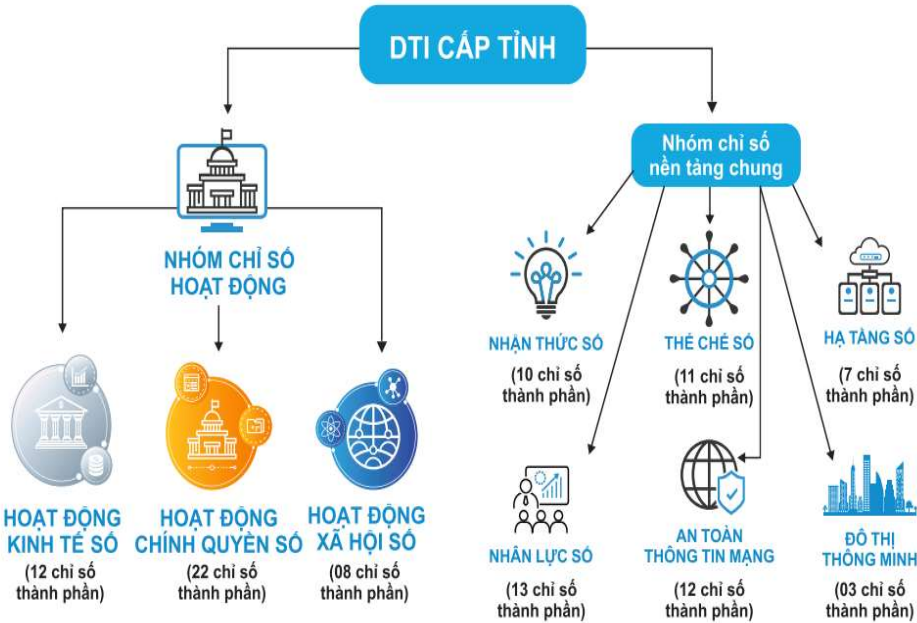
DTI CẤP TỈNH

NHÓM CHỈ SỐ HOẠT ĐỘNG

HOẠT ĐỘNG KINH TẾ SỐ
(12 chỉ số thành phần)

HOẠT ĐỘNG CHÍNH QUYỀN SỐ
(22 chỉ số thành phần)

HOẠT ĐỘNG XÃ HỘI SỐ
(08 chỉ số thành phần)

Nhóm chỉ số nền tảng chung

NHẬN THỨC SỐ
(10 chỉ số thành phần)

THỂ CHẾ SỐ
(11 chỉ số thành phần)

HẠ TẦNG SỐ
(7 chỉ số thành phần)

NHÂN LỰC SỐ
(13 chỉ số thành phần)

AN TOÀN THÔNG TIN MẠNG
(12 chỉ số thành phần)

ĐÔ THỊ THÔNG MINH
(03 chỉ số thành phần)